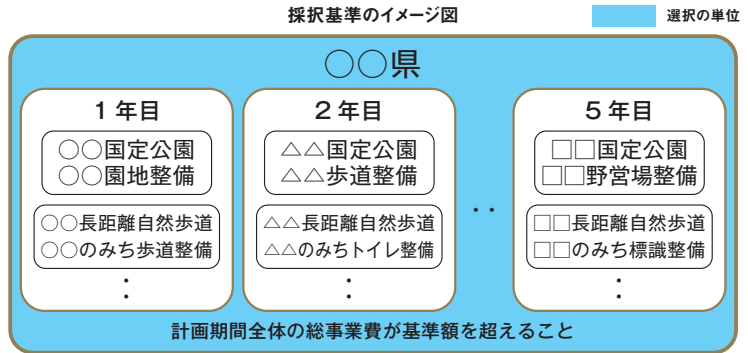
採択基準のイメージ図

選択の単位

○○県

１年目

○○国定公園
○○園地整備

○○長距離自然歩道
○○のみち歩道整備

:

２年目

△△国定公園
△△歩道整備

△△長距離自然歩道
△△のみちトイレ整備

:

・・

５年目

□□国定公園
□□野営場整備

□□長距離自然歩道
□□のみち標識整備

:

計画期間全体の総事業費が基準額を超えること